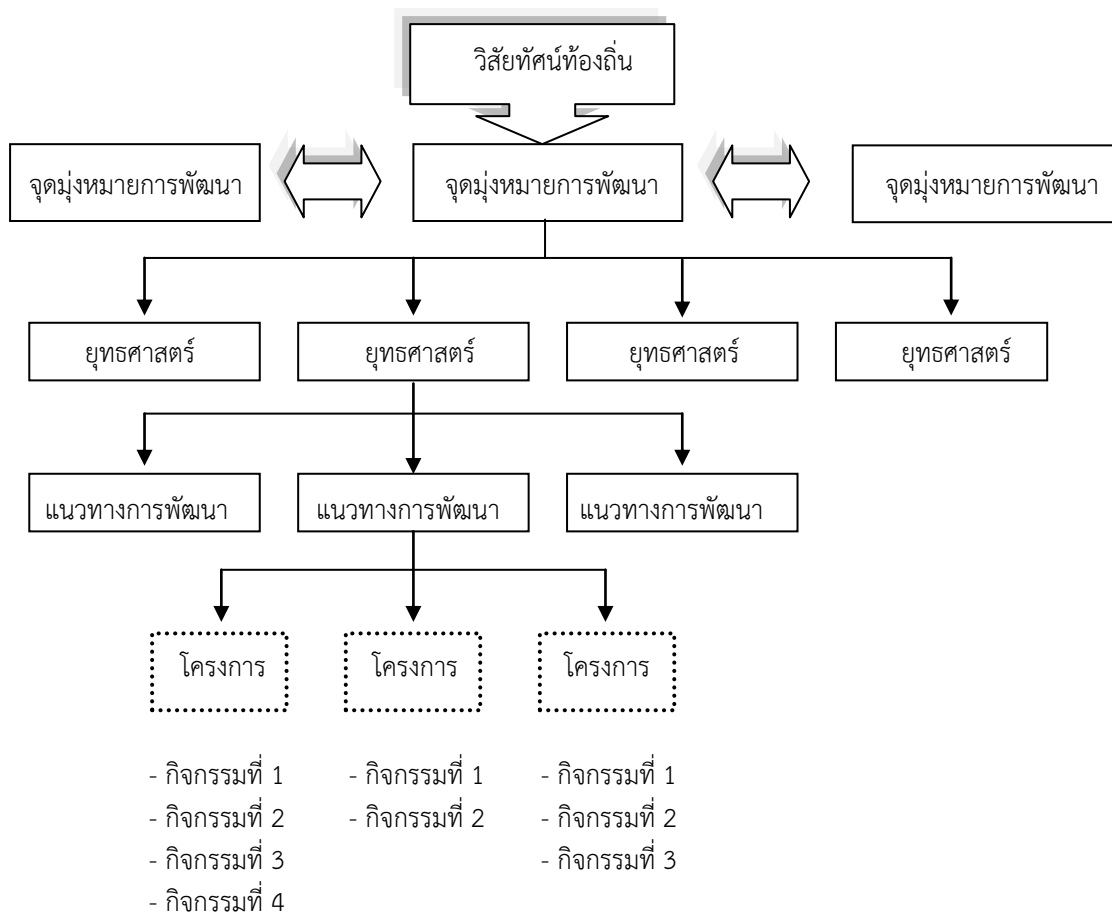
วิสัยทัศน์ท้องถิ่น

จุดมุ่งหมายการพัฒนา

จุดมุ่งหมายการพัฒนา

จุดมุ่งหมายการพัฒนา

ยุทธศาสตร์

ยุทธศาสตร์

ยุทธศาสตร์

ยุทธศาสตร์

แนวทางการพัฒนา

แนวทางการพัฒนา

แนวทางการพัฒนา

โครงการ

โครงการ

โครงการ

- กิจกรรมที่ 1
- กิจกรรมที่ 2
- กิจกรรมที่ 3
- กิจกรรมที่ 4

- กิจกรรมที่ 1
- กิจกรรมที่ 2

- กิจกรรมที่ 1
- กิจกรรมที่ 2
- กิจกรรมที่ 3